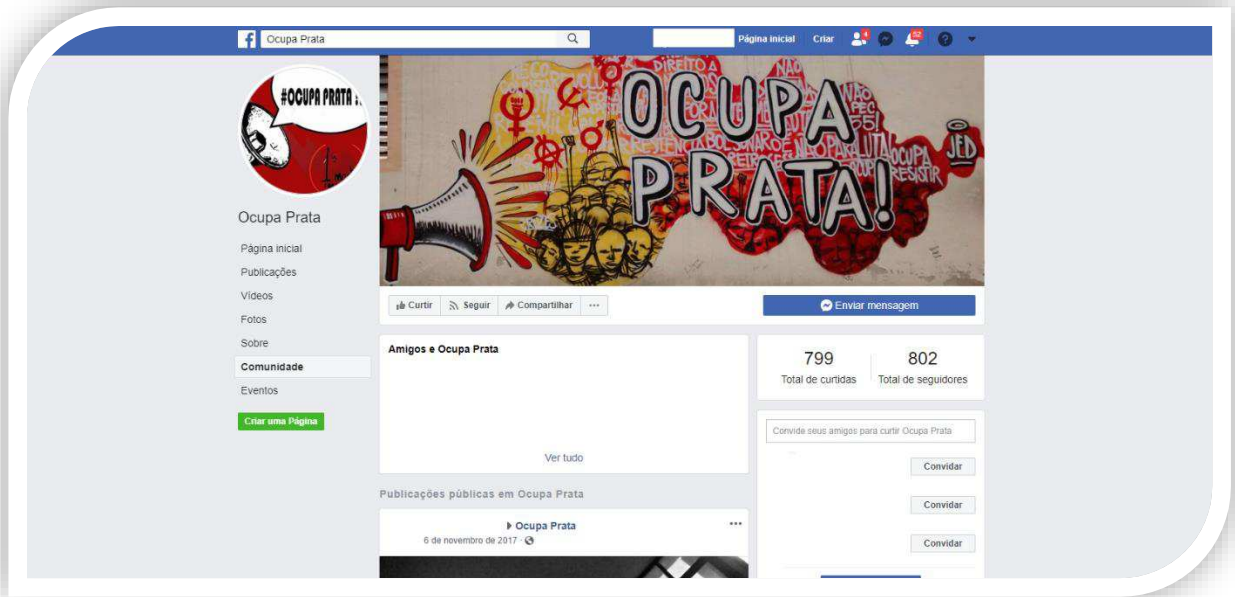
Ocupa Prata

Página inicial Criar 4 52

#OCUPA PRATA

OCUPA PRATA!

Ocupa Prata

Página inicial
Publicações
Vídeos
Fotos
Sobre
Comunidade
Eventos

Criar uma Página

Curtir Seguir Compartilhar ···

Enviar mensagem

Amigos e Ocupa Prata

Ver tudo

799
Total de curtidas

802
Total de seguidores

Convide seus amigos para curtir Ocupa Prata

Convidar

Convidar

Convidar

Publicações públicas em Ocupa Prata

Ocupa Prata
6 de novembro de 2017 ·